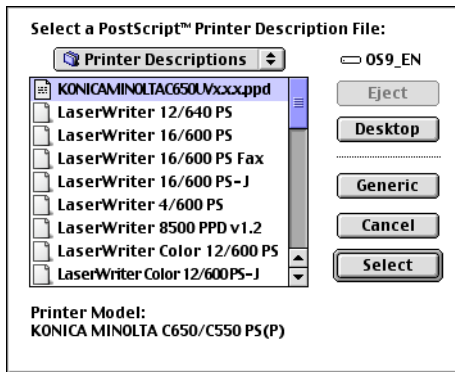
Select a PostScript™ Printer Description File:

Printer Descriptions

OS9_EN

KONICAMINOLTAC650UVx.x.x.ppd
LaserWriter 12/640 PS
LaserWriter 16/600 PS
LaserWriter 16/600 PS Fax
LaserWriter 16/600 PS-J
LaserWriter 4/600 PS
LaserWriter 8500 PPD v1.2
LaserWriter Color 12/600 PS
LaserWriter Color 12/600PS-J

Eject
Desktop
Generic
Cancel
Select

Printer Model:
KONICA MINOLTA C650/C550 PS(P)